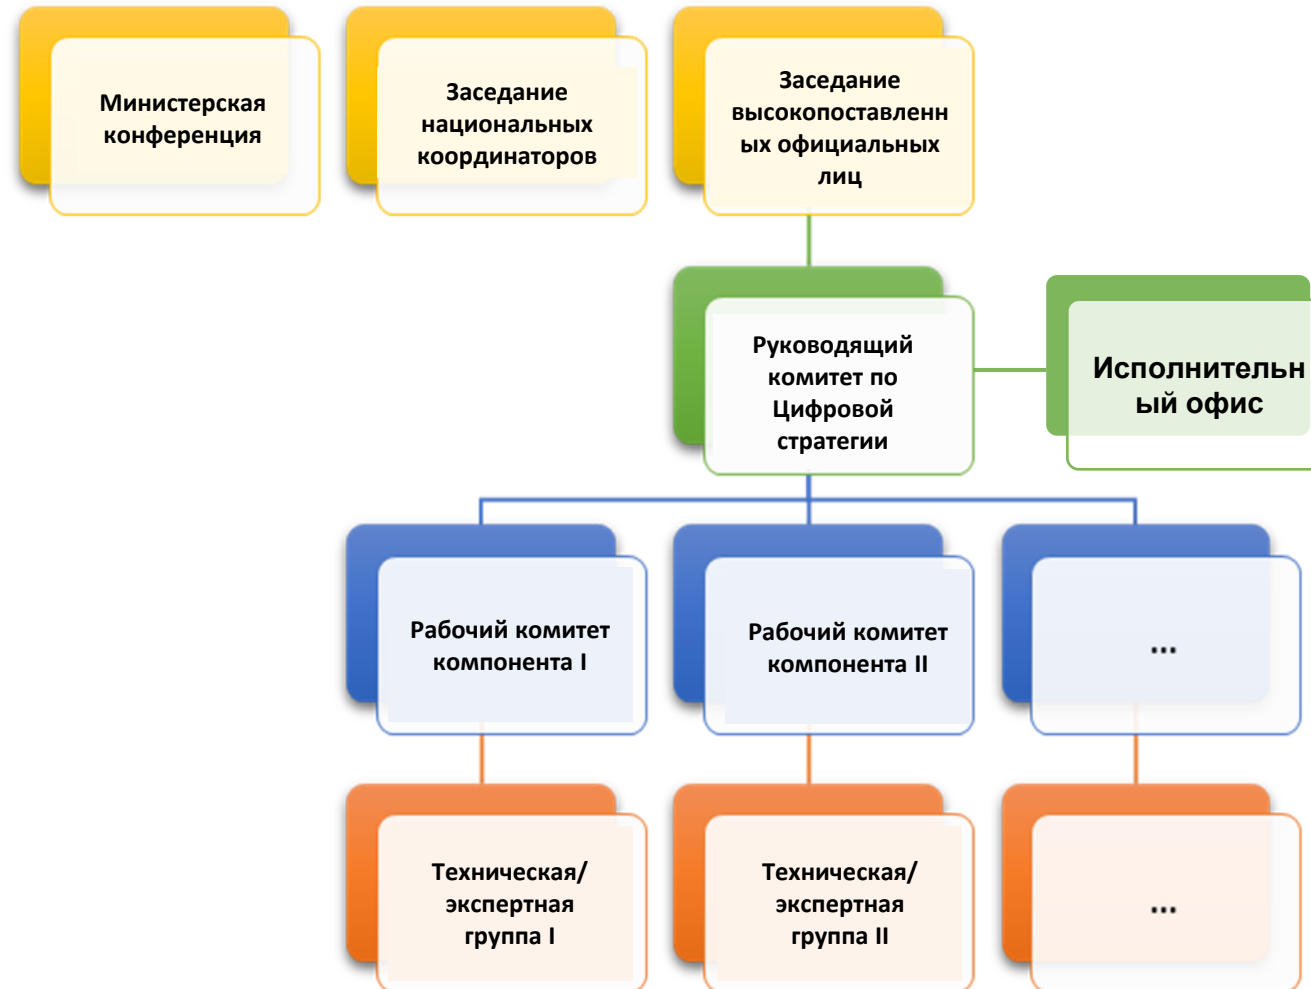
Министерская конференция

Заседание национальных координаторов

Заседание высокопоставленн ых официальных лиц

Руководящий комитет по Цифровой стратегии

Исполнительн ый офис

Рабочий комитет компонента I

Рабочий комитет компонента II

...

Техническая/ экспертная группа I

Техническая/ экспертная группа II

...